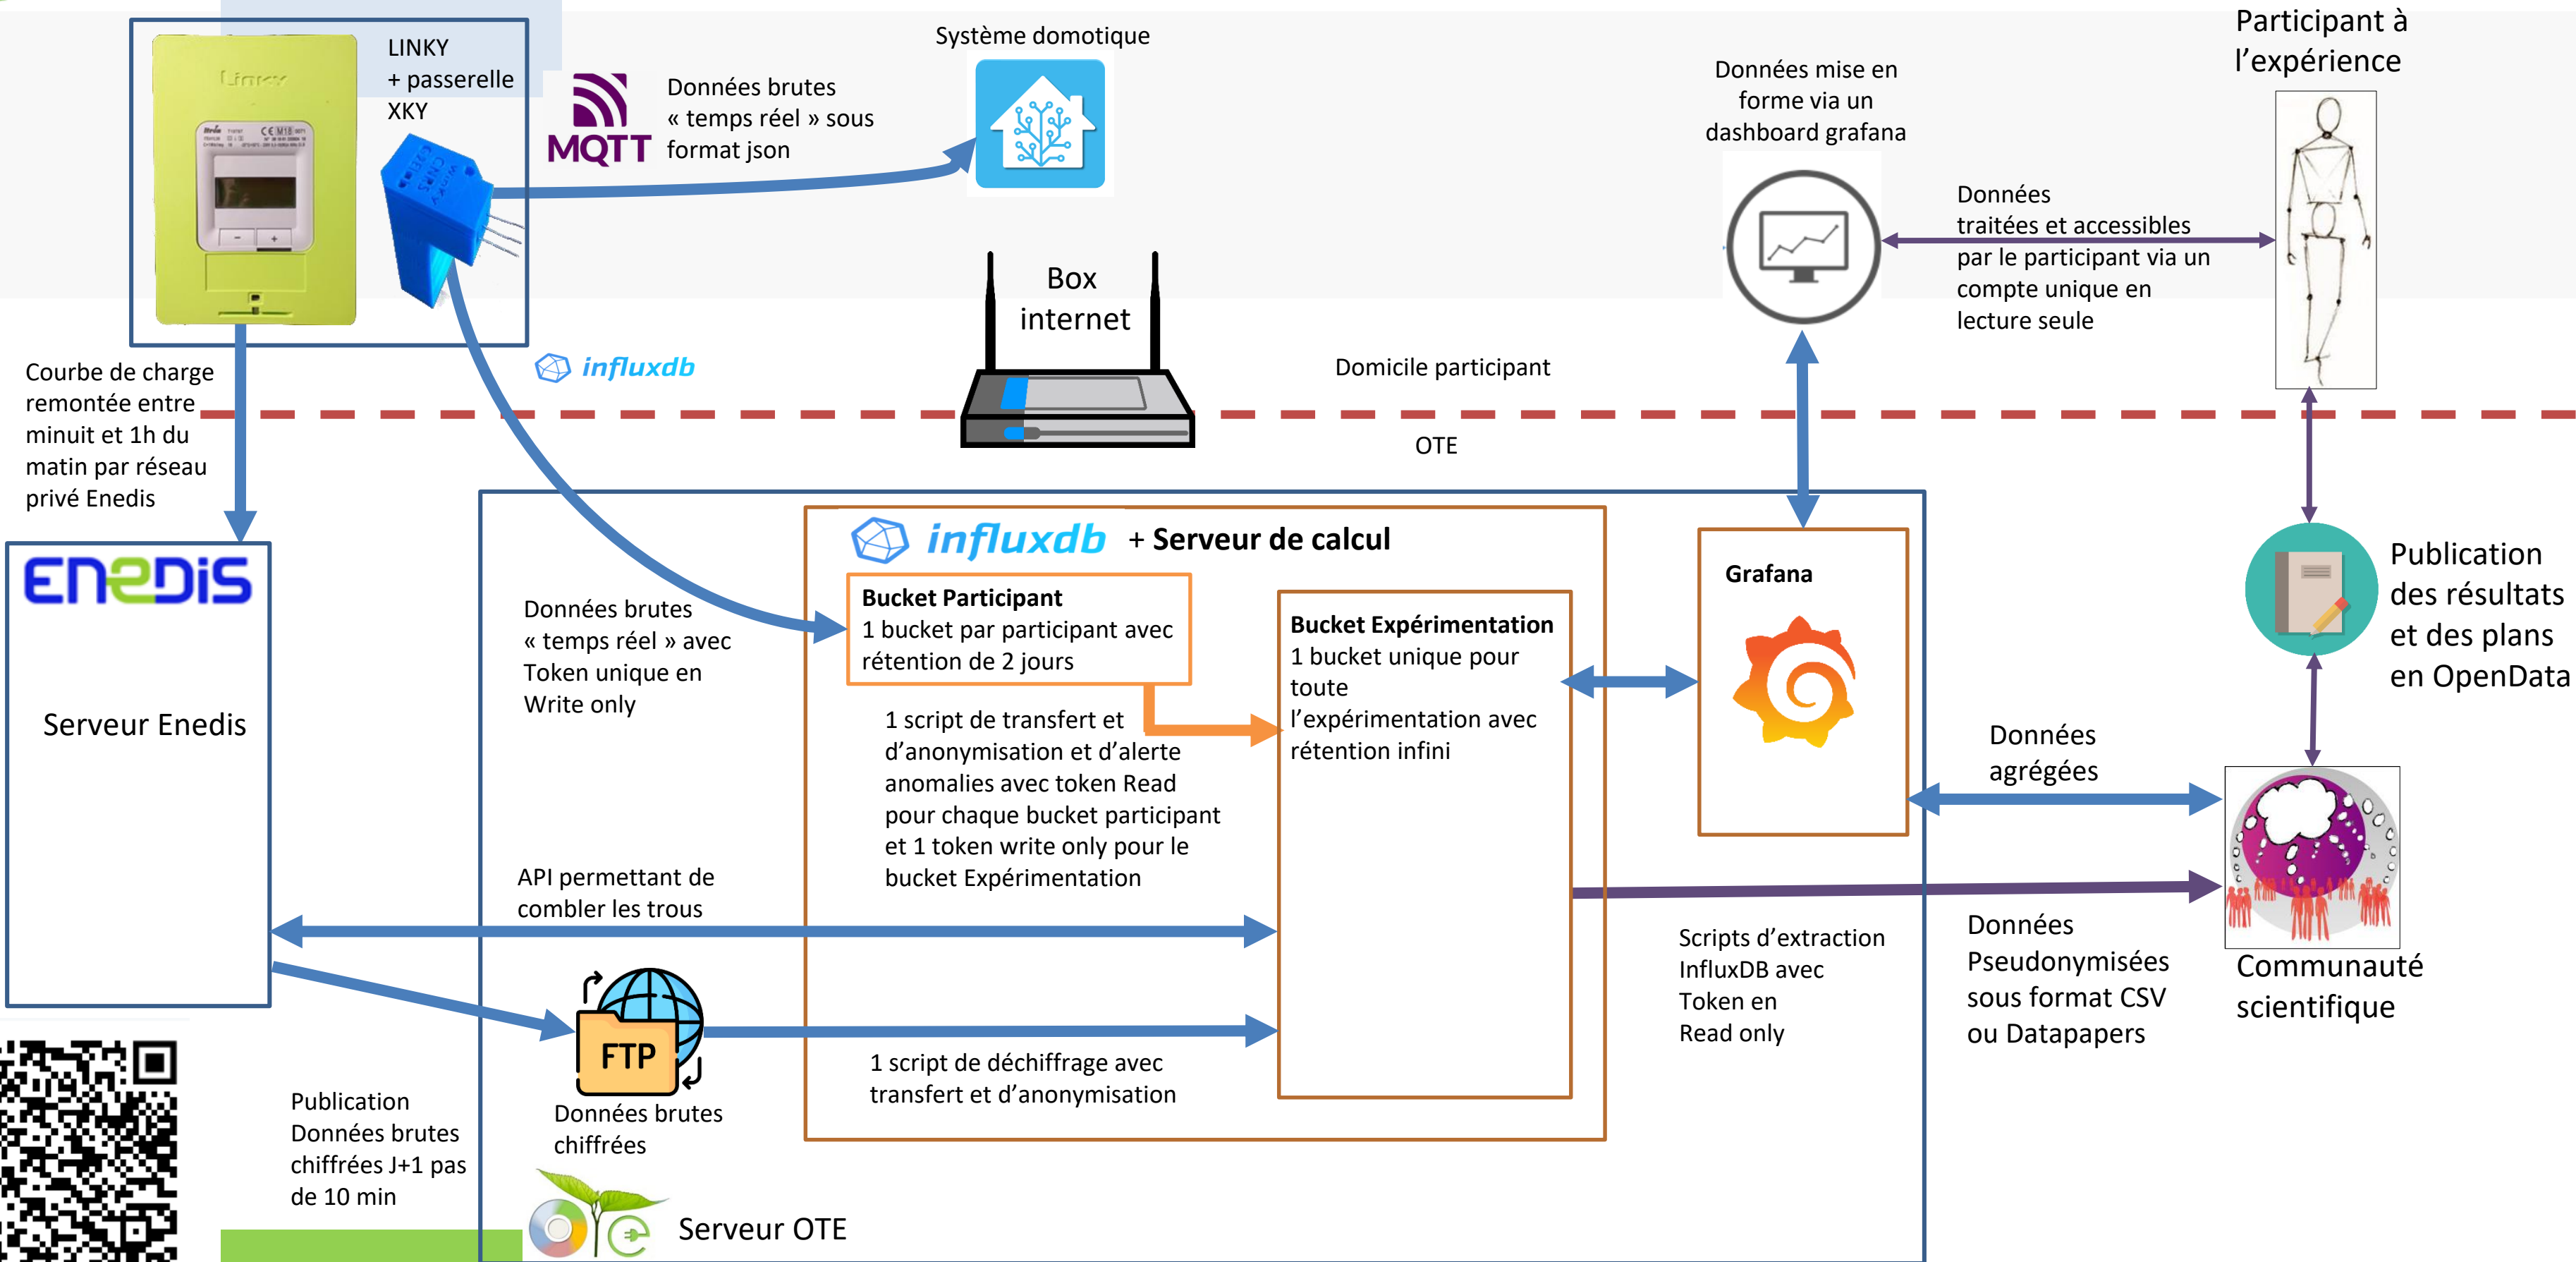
LINKY
+ passerelle
XKY

MQTT

Données brutes « temps réel » sous format json

Système domotique

Données mise en forme via un dashboard grafana

Participant à l'expérience

Données traitées et accessibles par le participant via un compte unique en lecture seule

Box internet

influxdb

Domicile participant

OTE

Courbe de charge remontée entre minuit et 1h du matin par réseau privé Enedis

ENEDIS

Serveur Enedis

influxdb + Serveur de calcul

Données brutes « temps réel » avec Token unique en Write only

Bucket Participant
1 bucket par participant avec rétention de 2 jours

Bucket Expérimentation
1 bucket unique pour toute l'expérimentation avec rétention infini

Grafana

Publication des résultats et des plans en OpenData

1 script de transfert et d'anonymisation et d'alerte anomalies avec token Read pour chaque bucket participant et 1 token write only pour le bucket Expérimentation

Données agrégées

API permettant de combler les trous

Scripts d'extraction InfluxDB avec Token en Read only

Données Pseudonymisées sous format CSV ou Datapapers

Communauté scientifique

FTP

1 script de déchiffrage avec transfert et d'anonymisation

Publication Données brutes chiffrées J+1 pas de 10 min

Données brutes chiffrées

Serveur OTE